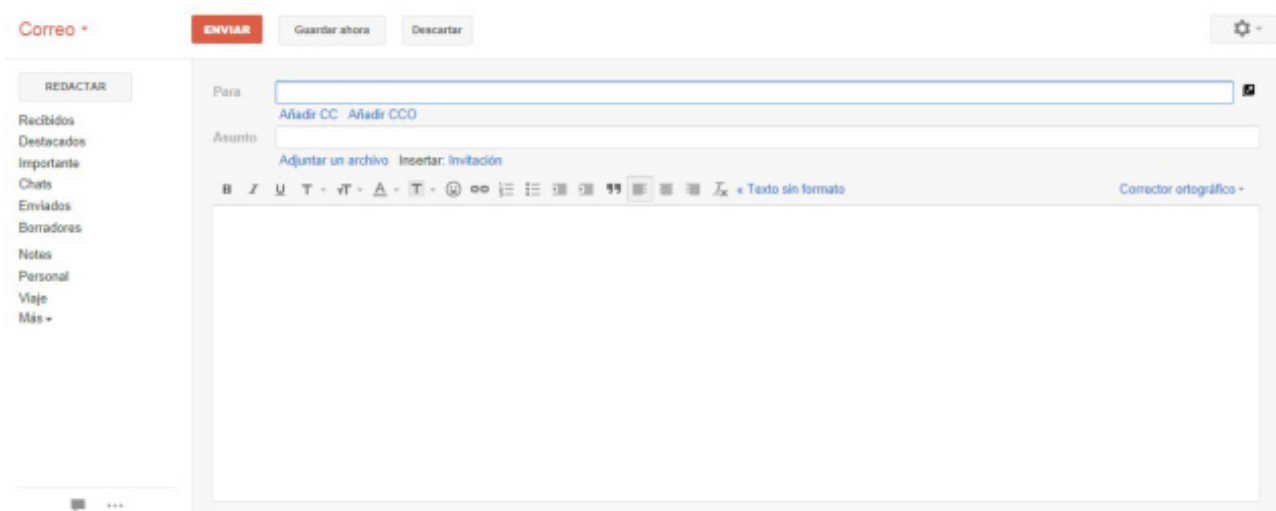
Correo ▾

ENVIAR Guardar ahora Descartar

REDACTAR

Recibidos
Destacados
Importante
Chats
Enviados
Borradores
Notes
Personal
Viaje
Más ▾

Para

Añadir CC Añadir CCO

Asunto

Adjuntar un archivo Insertar: Invitación

B I U T ▾ тT ▾ A ▾ T ▾ « Texto sin formato

Corrector ortográfico ▾